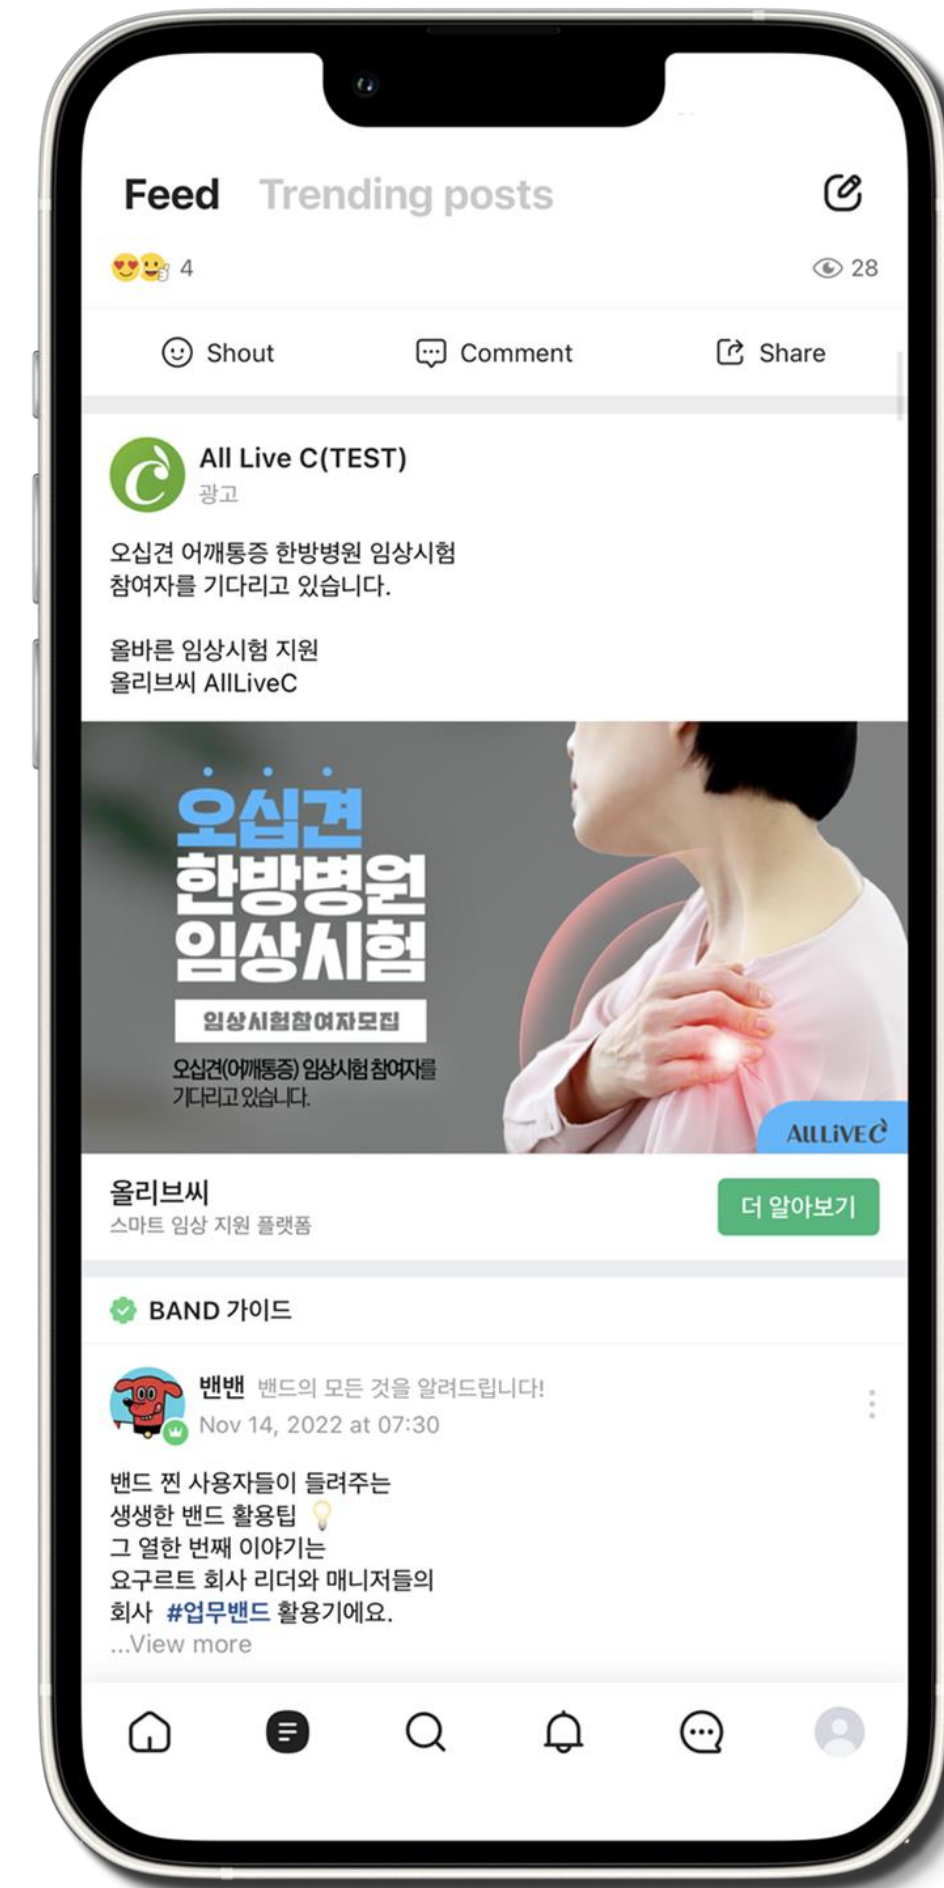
Feed Trending posts

4 28

Shout Comment Share

All Live C(TEST)
광고

오십견 어깨통증 한방병원 임상시험
참여자를 기다리고 있습니다.

올바른 임상시험 지원
올리브씨 AllLiveC

오십견
한방병원
임상시험

임상시험참여자모집

오십견(어깨통증) 임상시험 참여자를
기다리고 있습니다.

ALLLIVEC

올리브씨
스마트 임상 지원 플랫폼

더 알아보기

BAND 가이드

밴밴 밴드의 모든 것을 알려드립니다!
Nov 14, 2022 at 07:30

밴드 찐 사용자들이 들려주는
생생한 밴드 활용팁
그 열한 번째 이야기는
요구르트 회사 리더와 매니저들의
회사 #업무밴드 활용기에요.
...View more